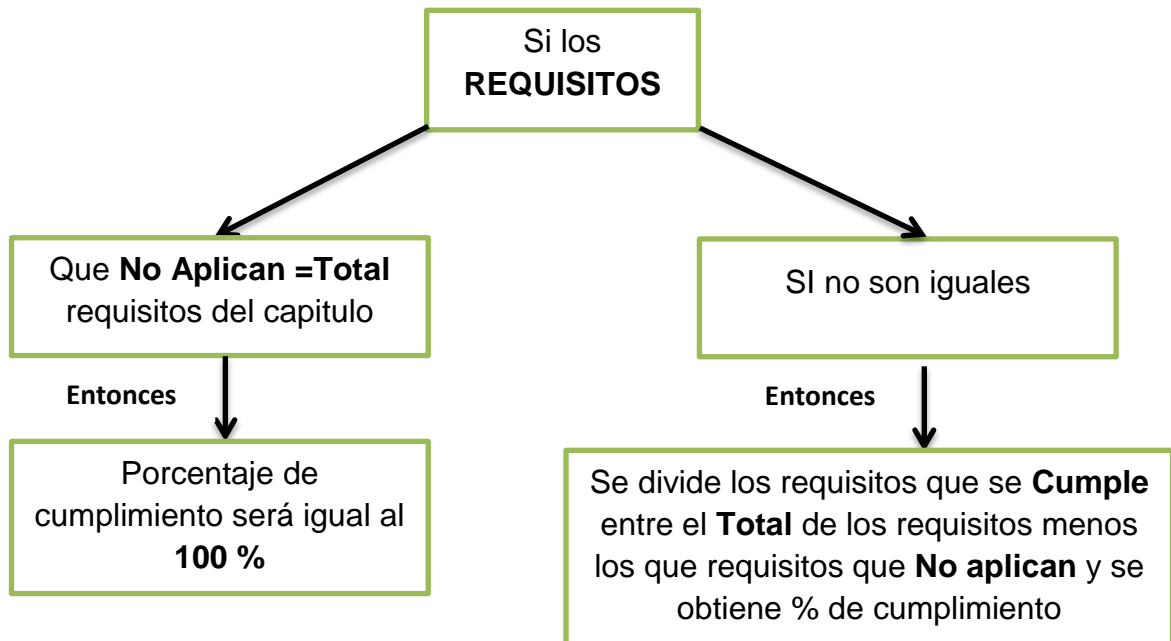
Si los REQUISITOS

Que No Aplican =Total requisitos del capitulo

SI no son iguales

Entonces

Entonces

Porcentaje de cumplimiento será igual al 100 %

Se divide los requisitos que se Cumple entre el Total de los requisitos menos los que requisitos que No aplican y se obtiene % de cumplimiento